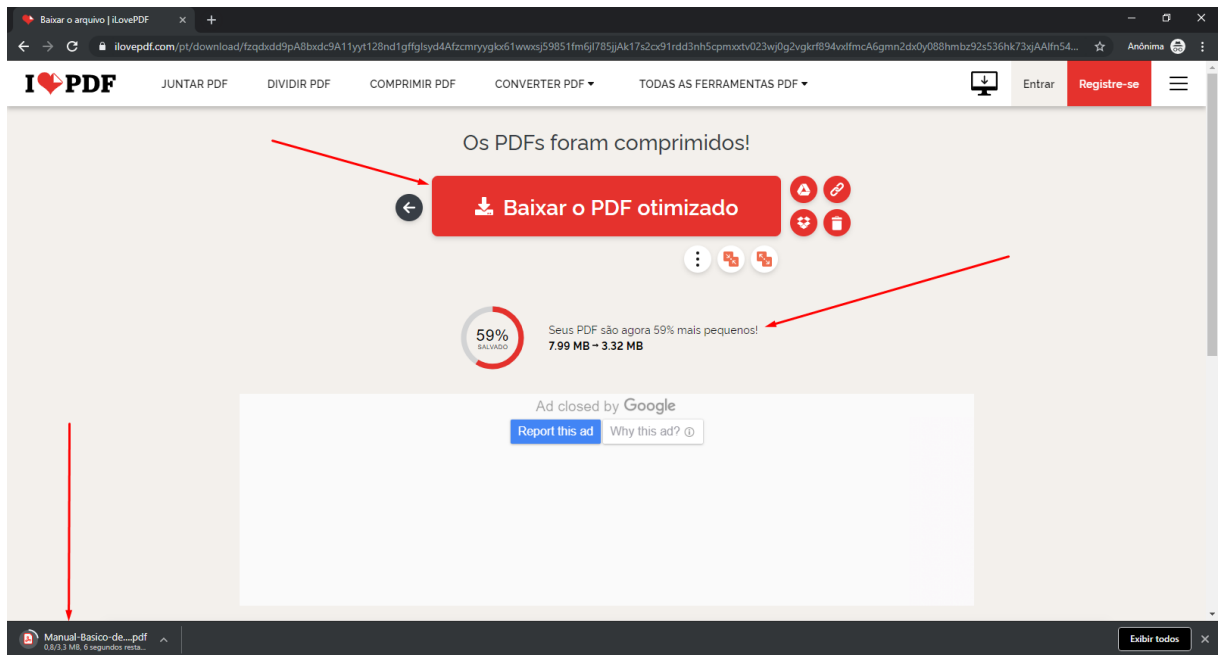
Baixar o arquivo | iLovePDF ×

ilovepdf.com/pt/download/fzqdxdd9pA8bxdc9A11yyt128nd1gffglsyd4Afzcmryygkx61wwxsj59851fm6jl785jjAk17s2cx91rdd3nh5cpmxxtv023wj0g2vgkrf894vxlfmcA6gmn2dx0y088hmbz92s536hk73xjAAlfn54...

Anônima

I❤PDF JUNTAR PDF DIVIDIR PDF COMPRIMIR PDF CONVERTER PDF ▾ TODAS AS FERRAMENTAS PDF ▾ Entrar Registre-se

Os PDFs foram comprimidos!

Baixar o PDF otimizado

59% SALVADO

Seus PDF são agora 59% mais pequenos!
7.99 MB → 3.32 MB

Ad closed by Google
Report this ad Why this ad?

Manual-Basico-de....pdf
0,8/3,3 MB, 6 segundos resta...

Exibir todos ×